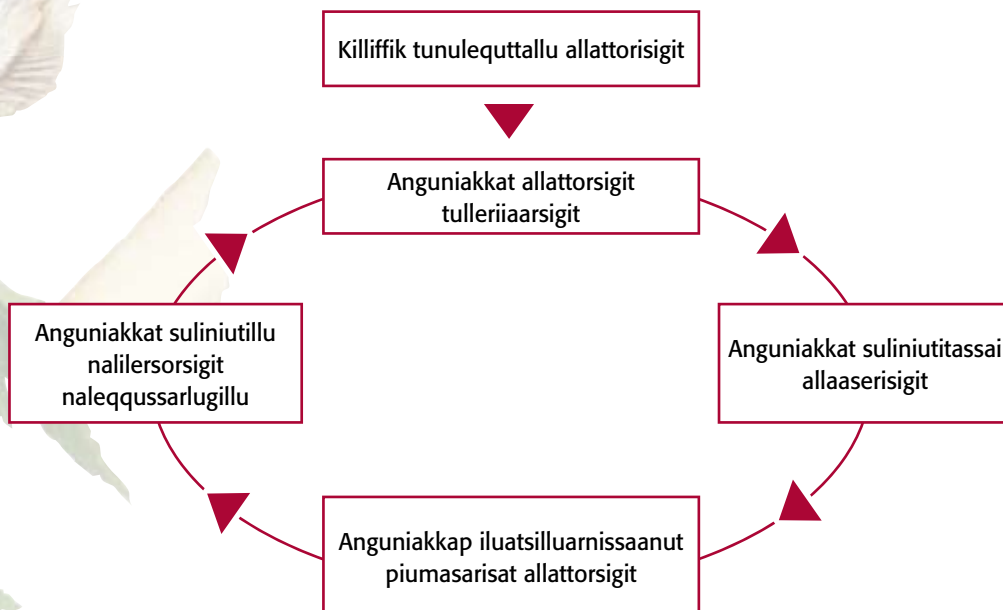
Killiffik tunulequttallu allattorisigit

Anguniakkat allattorsigit tulleriiaarsigit

Anguniakkat suliniutitassai allaaserisigit

Anguniakkap iluatsilluarnissaanut piumasarisat allattorsigit

Anguniakkat suliniutillu nalilersorsigit naleqqussarlugillu